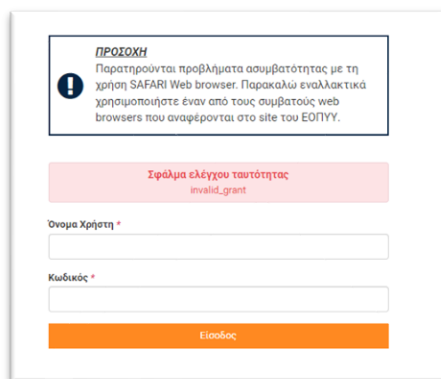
ΠΡΟΣΟΧΗ
Παρατηρούνται προβλήματα ασυμβατότητας με τη χρήση SAFARI Web browser. Παρακαλώ εναλλακτικά χρησιμοποιήστε έναν από τους συμβατούς web browsers που αναφέρονται στο site του ΕΟΠΥΥ.

Σφάλμα ελέγχου ταυτότητας
invalid_grant

Όνομα Χρήστη *

Κωδικός *

Είσοδος